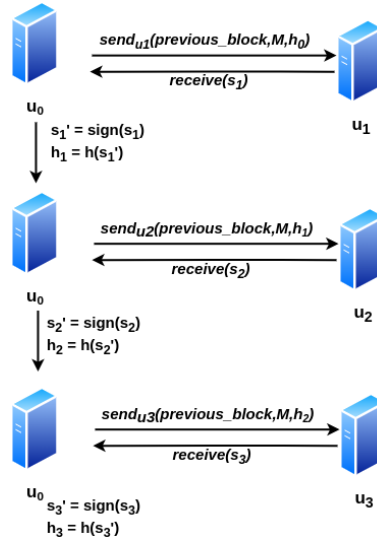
$send_{u1}(previous\_block, M, h_0)$

$receive(s_1)$

$u_0$

$u_1$

$s_1' = sign(s_1)$

$h_1 = h(s_1')$

$send_{u2}(previous\_block, M, h_1)$

$receive(s_2)$

$u_0$

$u_2$

$s_2' = sign(s_2)$

$h_2 = h(s_2')$

$send_{u3}(previous\_block, M, h_2)$

$receive(s_3)$

$u_0$

$u_3$

$s_3' = sign(s_3)$

$h_3 = h(s_3')$